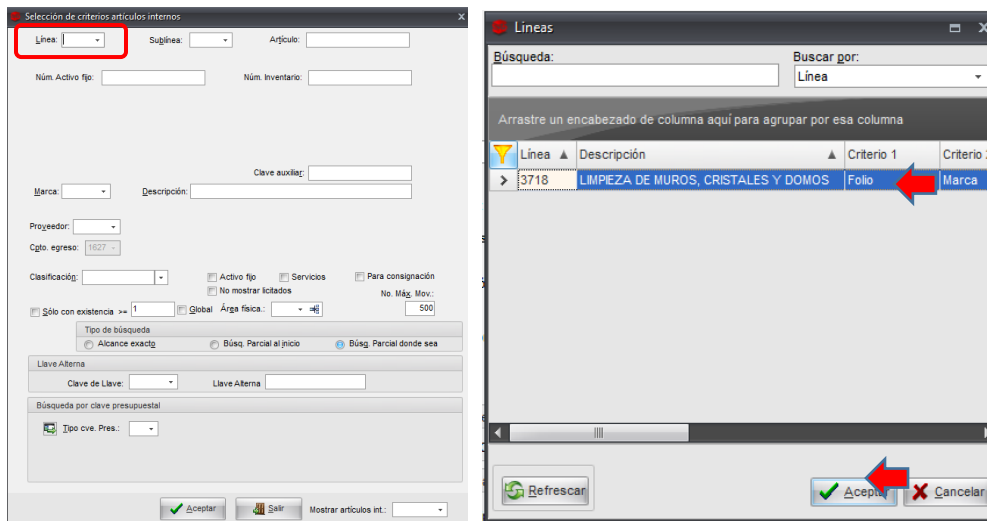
Selección de criterios artículos internos

Línea:
Sublínea:
Artículo:
Núm. Activo fijo:
Núm. Inventario:
Clave auxiliar:
Marca:
Descripción:
Proveedor:
Cpto. egreso: 1627
Clasificación:
Activo fijo
Servicios
Para consignación
No mostrar licitados
No. Máx. Mov.:
Sólo con existencia >= 1
Global
Área física.:
500
Tipo de búsqueda
Alcance exacto
Búsq. Parcial al inicio
Búsq. Parcial donde sea
Llave Alterna
Clave de Llave:
Llave Alterna
Búsqueda por clave presupuestal
Tipo cve. Pres.:
Aceptar
Salir
Mostrar artículos int.:

Lineas

Búsqueda:
Buscar por:
Línea
Arrastre un encabezado de columna aquí para agrupar por esa columna

| Línea | Descripción | Criterio 1 | Criterio 2 |
|---|---|---|---|
| 3718 | LIMPIEZA DE MUROS, CRISTALES Y DOMOS | Folio | Marca |

Refrescar
Aceptar
Cancelar